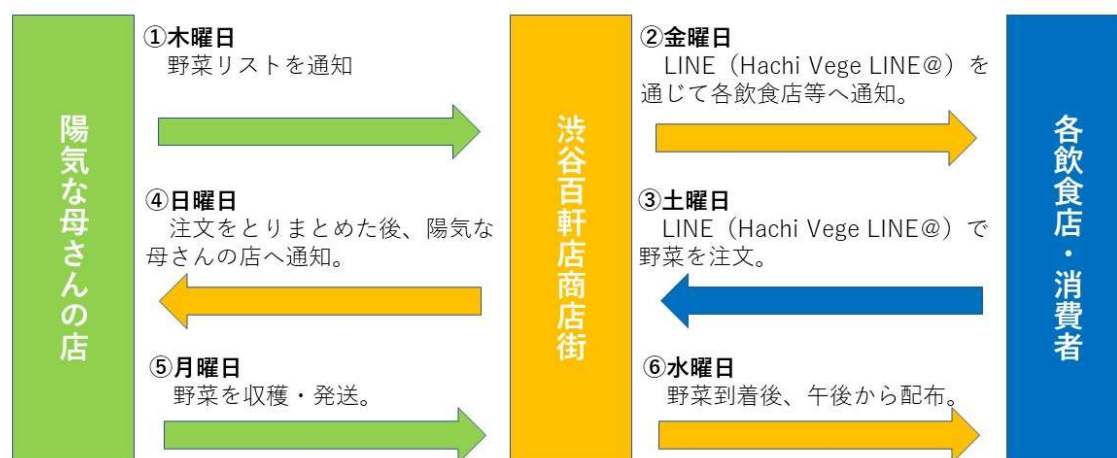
陽気な母さんの店

①木曜日
野菜リストを通知

④日曜日
注文をとりまとめた後、陽気な母さんの店へ通知。

⑤月曜日
野菜を収穫・発送。

渋谷百軒店商店街

②金曜日
LINE（Hachi Vege LINE@）を通じて各飲食店等へ通知。

③土曜日
LINE（Hachi Vege LINE@）で野菜を注文。

⑥水曜日
野菜到着後、午後から配布。

各飲食店・消費者